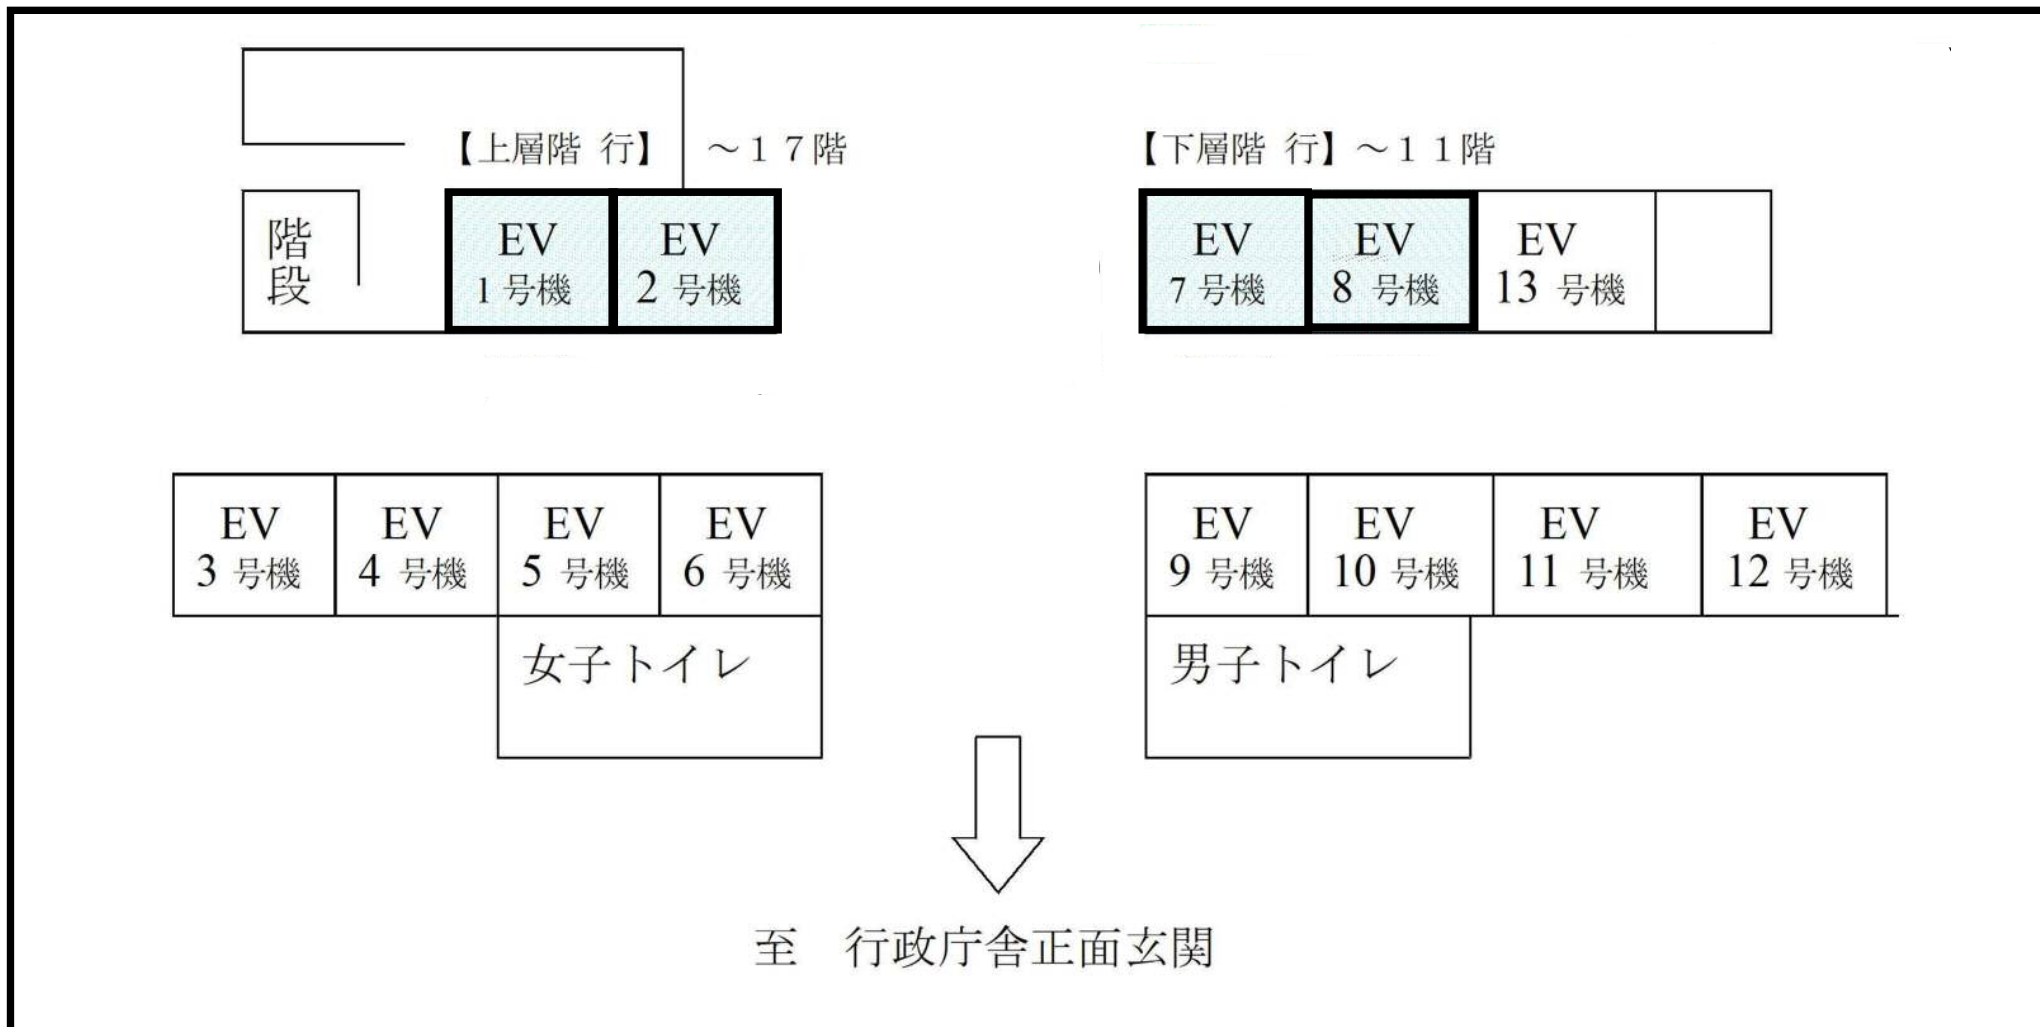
【上層階 行】 ～１７階

階段

EV
1 号機

EV
2 号機

【下層階 行】～１１階

EV
7 号機

EV
8 号機

EV
13 号機

EV
3 号機

EV
4 号機

EV
5 号機

EV
6 号機

女子トイレ

EV
9 号機

EV
10 号機

EV
11 号機

EV
12 号機

男子トイレ

至　行政庁舎正面玄関